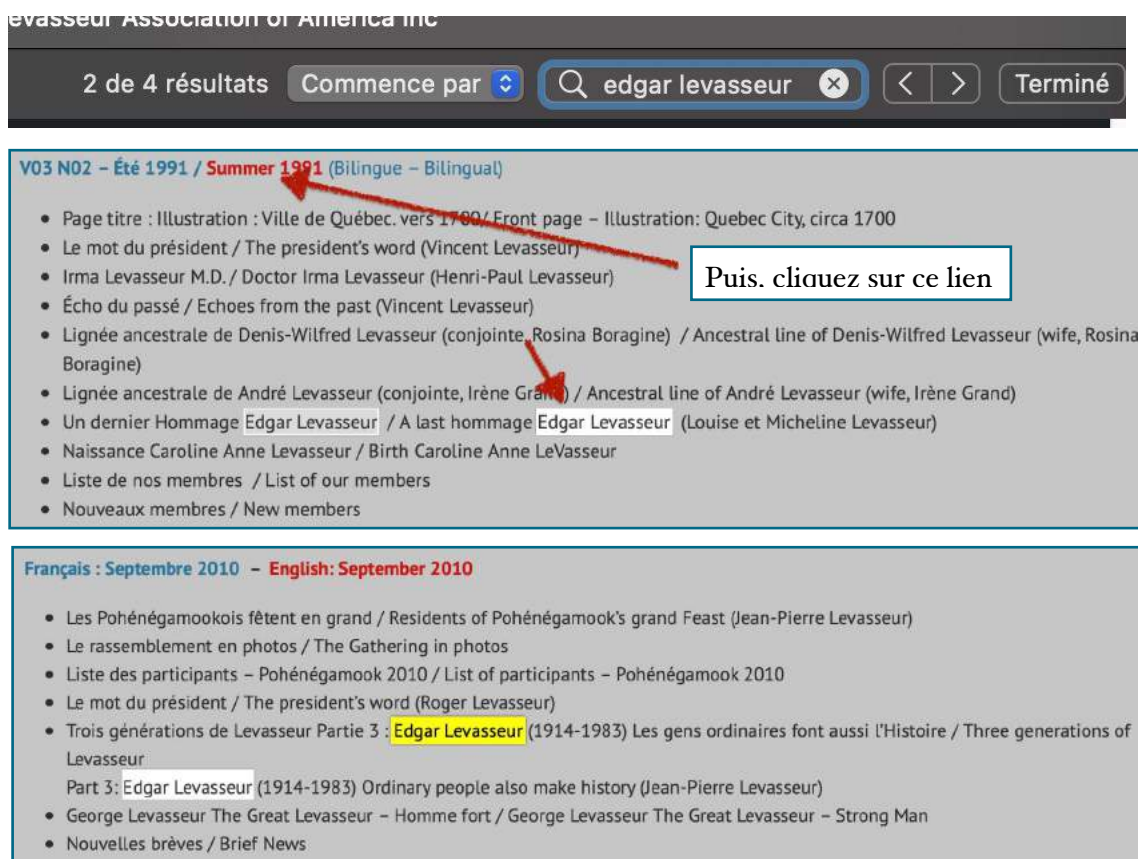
evasseur Association of America inc

2 de 4 résultats Commence par edgar levasseur Terminé

V03 N02 – Été 1991 / Summer 1991 (Bilingue – Bilingual)

- Page titre : Illustration : Ville de Québec. vers 1700 / Front page – Illustration: Quebec City, circa 1700
- Le mot du président / The president's word (Vincent Levasseur)
- Irma Levasseur M.D. / Doctor Irma Levasseur (Henri-Paul Levasseur)
- Écho du passé / Echoes from the past (Vincent Levasseur)
- Lignée ancestrale de Denis-Wilfred Levasseur (conjointe, Rosina Boragine) / Ancestral line of Denis-Wilfred Levasseur (wife, Rosina Boragine)
- Lignée ancestrale de André Levasseur (conjointe, Irène Grand) / Ancestral line of André Levasseur (wife, Irène Grand)
- Un dernier Hommage Edgar Levasseur / A last hommage Edgar Levasseur (Louise et Micheline Levasseur)
- Naissance Caroline Anne Levasseur / Birth Caroline Anne LeVasseur
- Liste de nos membres / List of our members
- Nouveaux membres / New members

Puis, cliquez sur ce lien

Français : Septembre 2010 – English: September 2010

- Les Pohénégamookois fêtent en grand / Residents of Pohénégamook's grand Feast (Jean-Pierre Levasseur)
- Le rassemblement en photos / The Gathering in photos
- Liste des participants – Pohénégamook 2010 / List of participants – Pohénégamook 2010
- Le mot du président / The president's word (Roger Levasseur)
- Trois générations de Levasseur Partie 3 : Edgar Levasseur (1914-1983) Les gens ordinaires font aussi l'Histoire / Three generations of Levasseur
Part 3: Edgar Levasseur (1914-1983) Ordinary people also make history (Jean-Pierre Levasseur)
- George Levasseur The Great Levasseur – Homme fort / George Levasseur The Great Levasseur – Strong Man
- Nouvelles brèves / Brief News